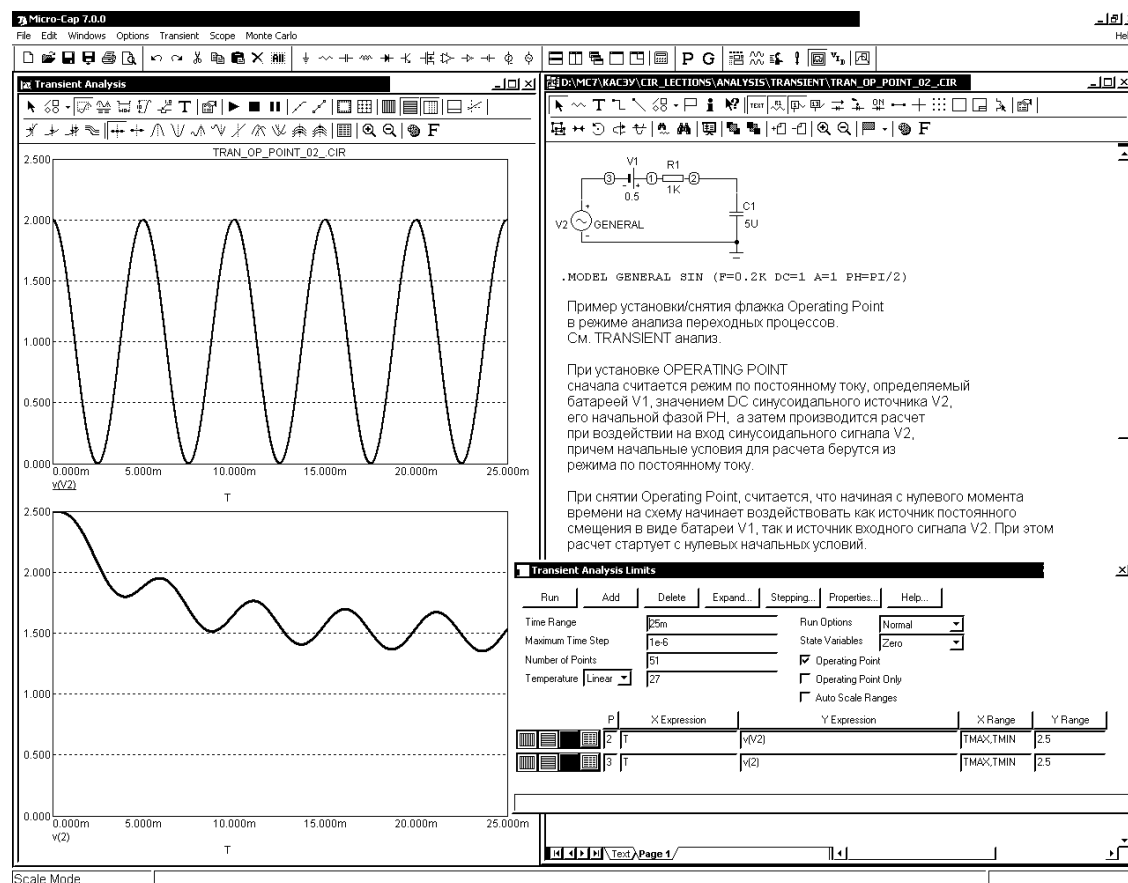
Micro-Cap 7.0.0
File Edit Windows Options Transient Scope Monte Carlo
Transient Analysis
TRAN_OP_POINT_02_.CIR
2.500
2.000
1.500
1.000
0.500
0.000
0.000m 5.000m 10.000m 15.000m 20.000m 25.000m
v(V2)
T
2.500
2.000
1.500
1.000
0.500
0.000
0.000m 5.000m 10.000m 15.000m 20.000m 25.000m
v(2)
T
D:\MC7\КАСЭУ\CIR_LECTIONS\ANALYSIS\TRANSIENT\TRAN_OP_POINT_02_.CIR
V1
R1
3 1 2
0.5
1K
C1
5U
V2 GENERAL
.MODEL GENERAL SIN (F=0.2K DC=1 A=1 PH=PI/2)

Пример установки/снятия флажка Operating Point в режиме анализа переходных процессов. См. TRANSIENT анализ.

При установке OPERATING POINT сначала считается режим по постоянному току, определяемый батареей V1, значением DC синусоидального источника V2, его начальной фазой PH, а затем производится расчет при воздействии на вход синусоидального сигнала V2, причем начальные условия для расчета берутся из режима по постоянному току.

При снятии Operating Point, считается, что начиная с нулевого момента времени на схему начинает воздействовать как источник постоянного смещения в виде батареи V1, так и источник входного сигнала V2. При этом расчет стартует с нулевых начальных условий.

Transient Analysis Limits
Run Add Delete Expand... Stepping... Properties... Help...
Time Range 25m
Maximum Time Step 1e-6
Number of Points 51
Temperature Linear 27
Run Options Normal
State Variables Zero
Operating Point
Operating Point Only
Auto Scale Ranges

| P | X Expression | Y Expression | X Range | Y Range |
|---|---|---|---|---|
| 2 | T | v(V2) | TMAX,TMIN | 2.5 |
| 3 | T | v(2) | TMAX,TMIN | 2.5 |

Text Page 1
Scale Mode